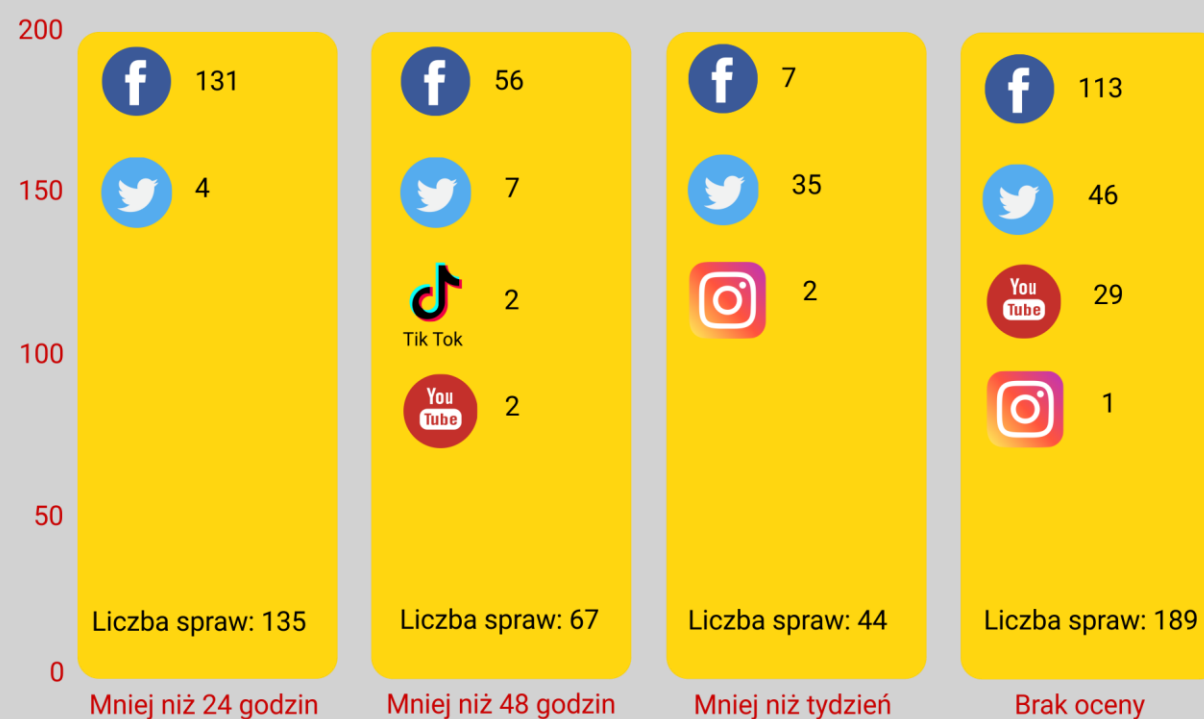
200
150
100
50
0

131
4
Liczba spraw: 135
Mniej niż 24 godzin

56
7
Tik Tok
2
You Tube
2
Liczba spraw: 67
Mniej niż 48 godzin

7
35
2
Liczba spraw: 44
Mniej niż tydzień

113
46
You Tube
29
1
Liczba spraw: 189
Brak oceny